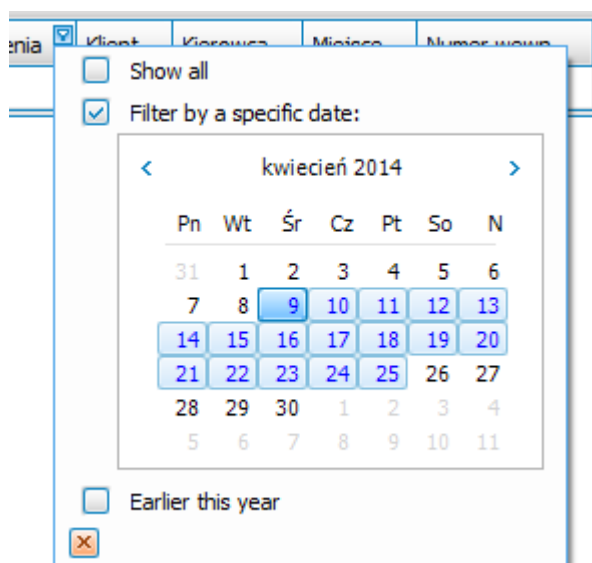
enia | Klient | Kierowca | Miejsce | Numer wewn

Show all

Filter by a specific date:

‹ kwiecień 2014 ›

| Pn | Wt | Śr | Cz | Pt | So | N |
|---|---|---|---|---|---|---|
| 31 | 1 | 2 | 3 | 4 | 5 | 6 |
| 7 | 8 | 9 | 10 | 11 | 12 | 13 |
| 14 | 15 | 16 | 17 | 18 | 19 | 20 |
| 21 | 22 | 23 | 24 | 25 | 26 | 27 |
| 28 | 29 | 30 | 1 | 2 | 3 | 4 |
| 5 | 6 | 7 | 8 | 9 | 10 | 11 |

Earlier this year